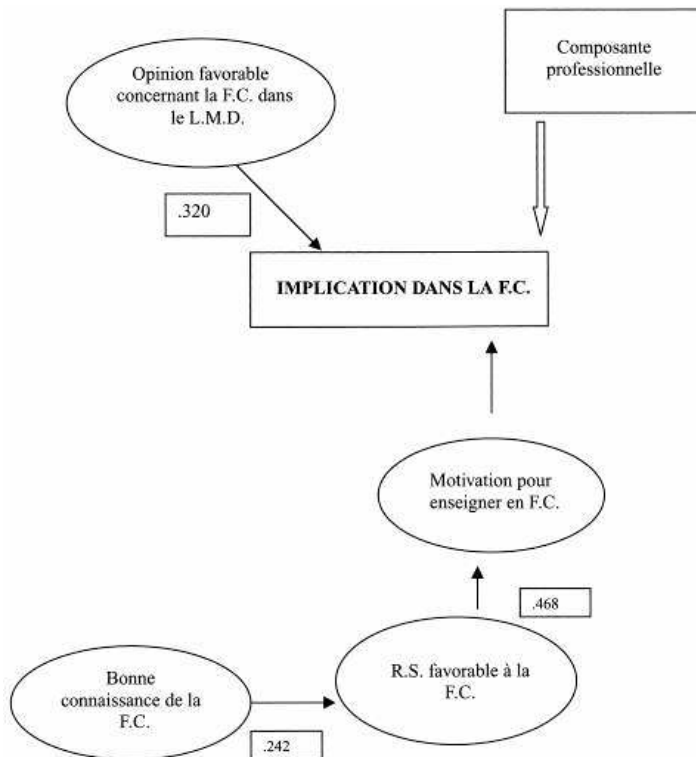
Opinion favorable concernant la F.C. dans le L.M.D.

Composante professionnelle

.320

IMPLICATION DANS LA F.C.

Motivation pour enseigner en F.C.

.468

Bonne connaissance de la F.C.

R.S. favorable à la F.C.

.242